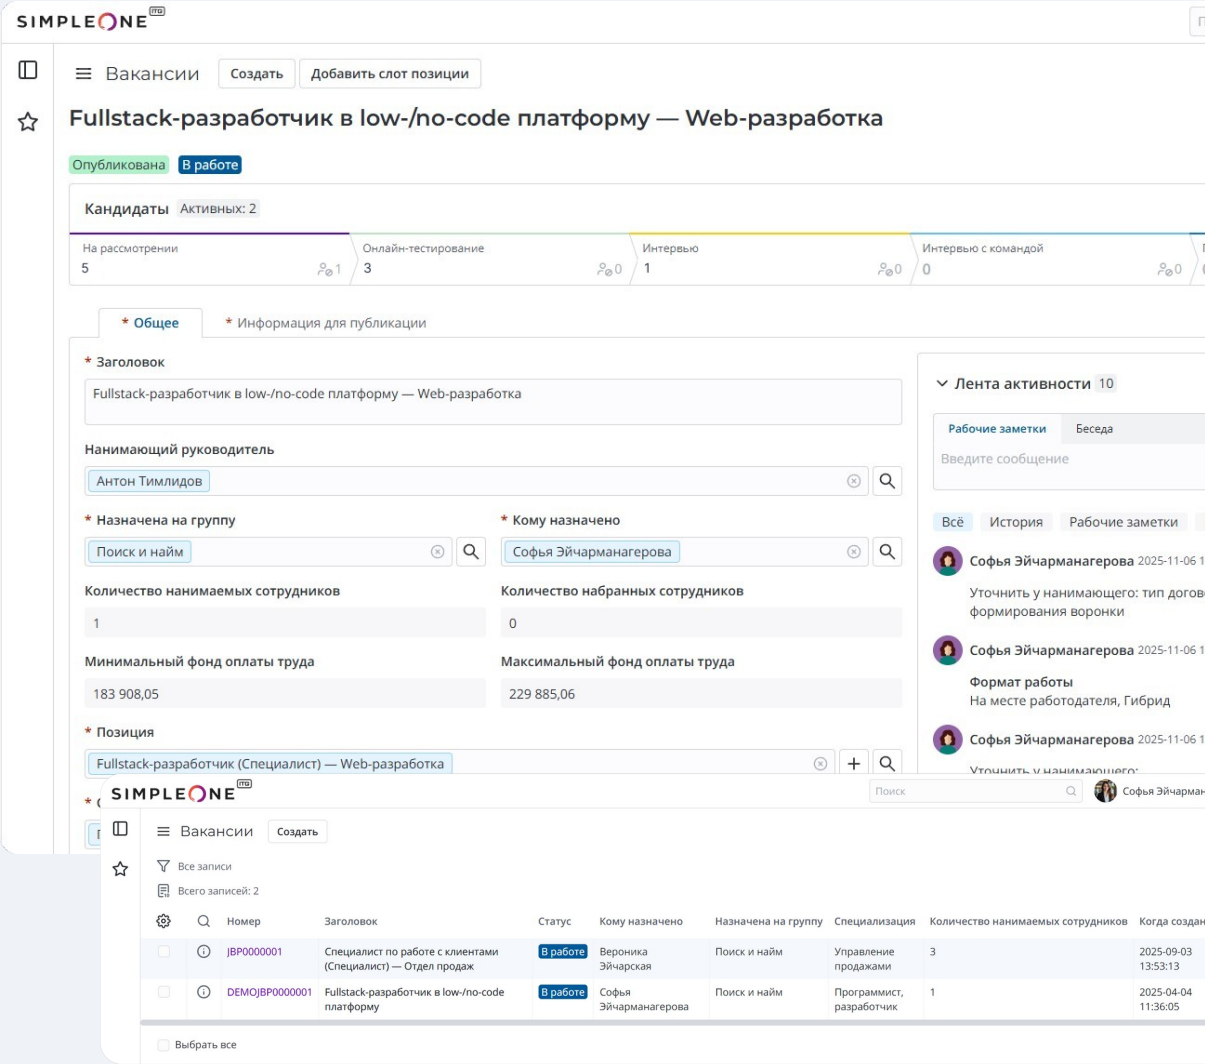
SIMPLEONE ITG

Вакансии Создать Добавить слот позиции

Fullstack-разработчик в low-/no-code платформу — Web-разработка

Опубликована В работе

Кандидаты Активных: 2

| На рассмотрении | Онлайн-тестирование | Интервью | Интервью с командой |
|---|---|---|---|
| 5 1 | 3 0 | 1 0 | 0 0 |

* Общее * Информация для публикации

* Заголовок
Fullstack-разработчик в low-/no-code платформу — Web-разработка

Нанимающий руководитель
Антон Тимлидов

* Назначена на группу
Поиск и найм

* Кому назначено
Софья Эйчарманагерова

Количество нанимаемых сотрудников
1

Количество набранных сотрудников
0

Минимальный фонд оплаты труда
183 908,05

Максимальный фонд оплаты труда
229 885,06

* Позиция
Fullstack-разработчик (Специалист) — Web-разработка

Лента активности 10

Рабочие заметки Беседа

Введите сообщение

Всё История Рабочие заметки

Софья Эйчарманагерова 2025-11-06 1
Уточнить у нанимающего: тип догово
формирования воронки

Софья Эйчарманагерова 2025-11-06 1
Формат работы
На месте работодателя, Гибрид

Софья Эйчарманагерова 2025-11-06 1
Уточнить у нанимающего:

SIMPLEONE ITG

Поиск Софья Эйчарман

Вакансии Создать

Все записи
Всего записей: 2

| Номер | Заголовок | Статус | Кому назначено | Назначена на группу | Специализация | Количество нанимаемых сотрудников | Когда создан |
|---|---|---|---|---|---|---|---|
| JBP0000001 | Специалист по работе с клиентами (Специалист) — Отдел продаж | В работе | Вероника Эйчарская | Поиск и найм | Управление продажами | 3 | 2025-09-03 13:53:13 |
| DEMOJBP0000001 | Fullstack-разработчик в low-/no-code платформу | В работе | Софья Эйчарманагерова | Поиск и найм | Программист, разработчик | 1 | 2025-04-04 11:36:05 |

Выбрать все